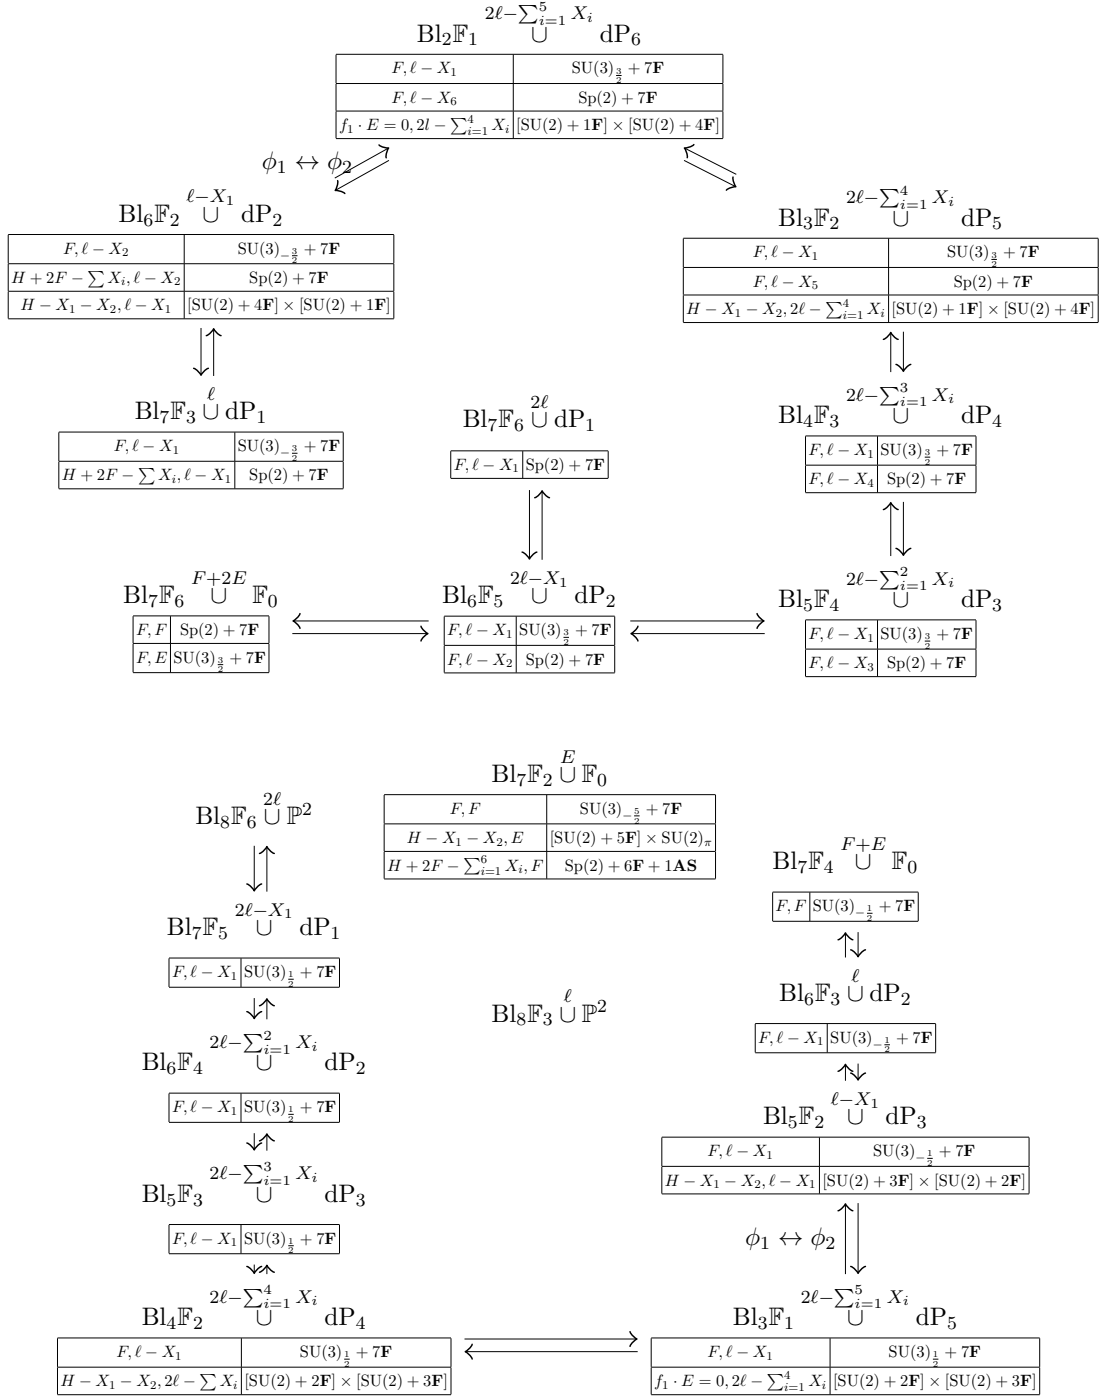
$\mathrm{Bl}_2\mathbb{F}_1 \overset{2\ell-\sum_{i=1}^5 X_i}{\cup} \mathrm{dP}_6$

| $F, \ell - X_1$ | $\mathrm{SU}(3)_{\frac{3}{2}} + 7\mathbf{F}$ |
|---|---|
| $F, \ell - X_6$ | $\mathrm{Sp}(2) + 7\mathbf{F}$ |
| $f_1 \cdot E = 0, 2l - \sum_{i=1}^4 X_i$ | $[\mathrm{SU}(2) + 1\mathbf{F}] \times [\mathrm{SU}(2) + 4\mathbf{F}]$ |

$\phi_1 \leftrightarrow \phi_2$

$\mathrm{Bl}_6\mathbb{F}_2 \overset{\ell-X_1}{\cup} \mathrm{dP}_2$

| $F, \ell - X_2$ | $\mathrm{SU}(3)_{-\frac{3}{2}} + 7\mathbf{F}$ |
|---|---|
| $H + 2F - \sum X_i, \ell - X_2$ | $\mathrm{Sp}(2) + 7\mathbf{F}$ |
| $H - X_1 - X_2, \ell - X_1$ | $[\mathrm{SU}(2) + 4\mathbf{F}] \times [\mathrm{SU}(2) + 1\mathbf{F}]$ |

$\mathrm{Bl}_3\mathbb{F}_2 \overset{2\ell-\sum_{i=1}^4 X_i}{\cup} \mathrm{dP}_5$

| $F, \ell - X_1$ | $\mathrm{SU}(3)_{\frac{3}{2}} + 7\mathbf{F}$ |
|---|---|
| $F, \ell - X_5$ | $\mathrm{Sp}(2) + 7\mathbf{F}$ |
| $H - X_1 - X_2, 2\ell - \sum_{i=1}^4 X_i$ | $[\mathrm{SU}(2) + 1\mathbf{F}] \times [\mathrm{SU}(2) + 4\mathbf{F}]$ |

$\mathrm{Bl}_7\mathbb{F}_3 \overset{\ell}{\cup} \mathrm{dP}_1$

| $F, \ell - X_1$ | $\mathrm{SU}(3)_{-\frac{3}{2}} + 7\mathbf{F}$ |
|---|---|
| $H + 2F - \sum X_i, \ell - X_1$ | $\mathrm{Sp}(2) + 7\mathbf{F}$ |

$\mathrm{Bl}_7\mathbb{F}_6 \overset{2\ell}{\cup} \mathrm{dP}_1$

| $F, \ell - X_1$ | $\mathrm{Sp}(2) + 7\mathbf{F}$ |
|---|---|

$\mathrm{Bl}_4\mathbb{F}_3 \overset{2\ell-\sum_{i=1}^3 X_i}{\cup} \mathrm{dP}_4$

| $F, \ell - X_1$ | $\mathrm{SU}(3)_{\frac{3}{2}} + 7\mathbf{F}$ |
|---|---|
| $F, \ell - X_4$ | $\mathrm{Sp}(2) + 7\mathbf{F}$ |

$\mathrm{Bl}_7\mathbb{F}_6 \overset{F+2E}{\cup} \mathbb{F}_0$

| $F, F$ | $\mathrm{Sp}(2) + 7\mathbf{F}$ |
|---|---|
| $F, E$ | $\mathrm{SU}(3)_{\frac{3}{2}} + 7\mathbf{F}$ |

$\mathrm{Bl}_6\mathbb{F}_5 \overset{2\ell-X_1}{\cup} \mathrm{dP}_2$

| $F, \ell - X_1$ | $\mathrm{SU}(3)_{\frac{3}{2}} + 7\mathbf{F}$ |
|---|---|
| $F, \ell - X_2$ | $\mathrm{Sp}(2) + 7\mathbf{F}$ |

$\mathrm{Bl}_5\mathbb{F}_4 \overset{2\ell-\sum_{i=1}^2 X_i}{\cup} \mathrm{dP}_3$

| $F, \ell - X_1$ | $\mathrm{SU}(3)_{\frac{3}{2}} + 7\mathbf{F}$ |
|---|---|
| $F, \ell - X_3$ | $\mathrm{Sp}(2) + 7\mathbf{F}$ |

$\mathrm{Bl}_7\mathbb{F}_2 \overset{E}{\cup} \mathbb{F}_0$

| $F, F$ | $\mathrm{SU}(3)_{-\frac{5}{2}} + 7\mathbf{F}$ |
|---|---|
| $H - X_1 - X_2, E$ | $[\mathrm{SU}(2) + 5\mathbf{F}] \times \mathrm{SU}(2)_\pi$ |
| $H + 2F - \sum_{i=1}^6 X_i, F$ | $\mathrm{Sp}(2) + 6\mathbf{F} + 1\mathbf{AS}$ |

$\mathrm{Bl}_8\mathbb{F}_6 \overset{2\ell}{\cup} \mathbb{P}^2$

$\mathrm{Bl}_7\mathbb{F}_4 \overset{F+E}{\cup} \mathbb{F}_0$

| $F, F$ | $\mathrm{SU}(3)_{-\frac{1}{2}} + 7\mathbf{F}$ |
|---|---|

$\mathrm{Bl}_7\mathbb{F}_5 \overset{2\ell-X_1}{\cup} \mathrm{dP}_1$

| $F, \ell - X_1$ | $\mathrm{SU}(3)_{\frac{1}{2}} + 7\mathbf{F}$ |
|---|---|

$\mathrm{Bl}_8\mathbb{F}_3 \overset{\ell}{\cup} \mathbb{P}^2$

$\mathrm{Bl}_6\mathbb{F}_3 \overset{\ell}{\cup} \mathrm{dP}_2$

| $F, \ell - X_1$ | $\mathrm{SU}(3)_{-\frac{1}{2}} + 7\mathbf{F}$ |
|---|---|

$\mathrm{Bl}_6\mathbb{F}_4 \overset{2\ell-\sum_{i=1}^2 X_i}{\cup} \mathrm{dP}_2$

| $F, \ell - X_1$ | $\mathrm{SU}(3)_{\frac{1}{2}} + 7\mathbf{F}$ |
|---|---|

$\mathrm{Bl}_5\mathbb{F}_2 \overset{\ell-X_1}{\cup} \mathrm{dP}_3$

| $F, \ell - X_1$ | $\mathrm{SU}(3)_{-\frac{1}{2}} + 7\mathbf{F}$ |
|---|---|
| $H - X_1 - X_2, \ell - X_1$ | $[\mathrm{SU}(2) + 3\mathbf{F}] \times [\mathrm{SU}(2) + 2\mathbf{F}]$ |

$\mathrm{Bl}_5\mathbb{F}_3 \overset{2\ell-\sum_{i=1}^3 X_i}{\cup} \mathrm{dP}_3$

| $F, \ell - X_1$ | $\mathrm{SU}(3)_{\frac{1}{2}} + 7\mathbf{F}$ |
|---|---|

$\phi_1 \leftrightarrow \phi_2$

$\mathrm{Bl}_4\mathbb{F}_2 \overset{2\ell-\sum_{i=1}^4 X_i}{\cup} \mathrm{dP}_4$

| $F, \ell - X_1$ | $\mathrm{SU}(3)_{\frac{1}{2}} + 7\mathbf{F}$ |
|---|---|
| $H - X_1 - X_2, 2\ell - \sum X_i$ | $[\mathrm{SU}(2) + 2\mathbf{F}] \times [\mathrm{SU}(2) + 3\mathbf{F}]$ |

$\mathrm{Bl}_3\mathbb{F}_1 \overset{2\ell-\sum_{i=1}^5 X_i}{\cup} \mathrm{dP}_5$

| $F, \ell - X_1$ | $\mathrm{SU}(3)_{\frac{1}{2}} + 7\mathbf{F}$ |
|---|---|
| $f_1 \cdot E = 0, 2\ell - \sum_{i=1}^4 X_i$ | $[\mathrm{SU}(2) + 2\mathbf{F}] \times [\mathrm{SU}(2) + 3\mathbf{F}]$ |